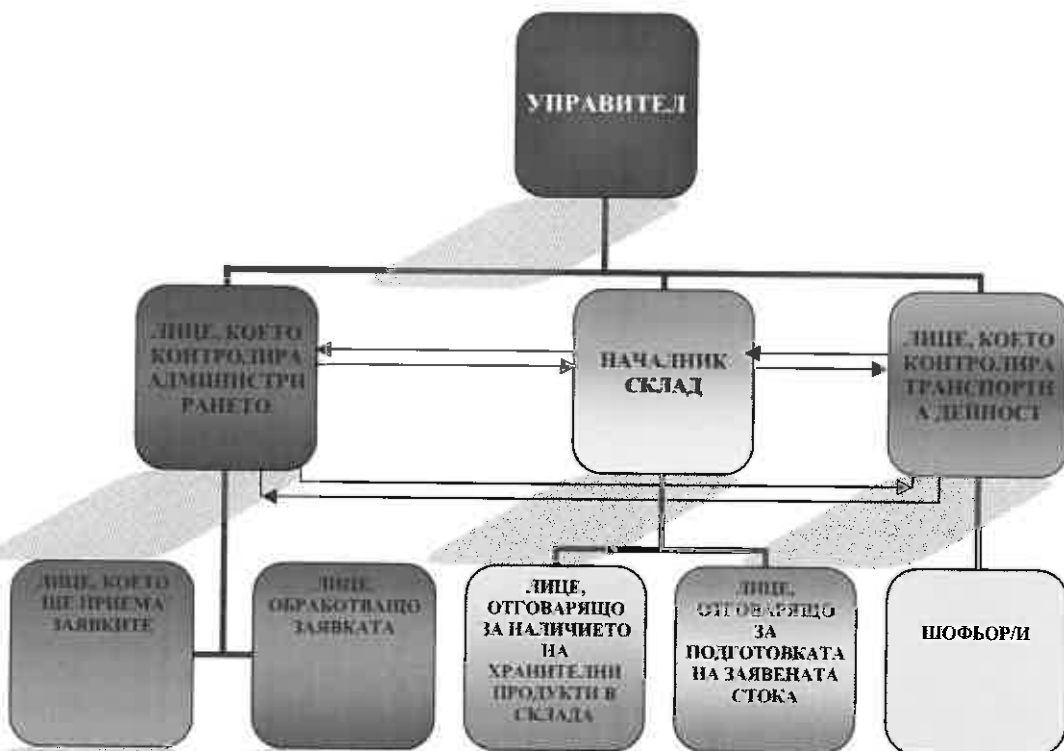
УПРАВИТЕЛ

ЛИЦЕ, КОЕТО КОНТРОЛИРА АДМИНИСТРИРАНЕТО

НАЧАЛНИК СКЛАД

ЛИЦЕ, КОЕТО КОНТРОЛИРА ТРАНСПОРТНА ДЕЙНОСТ

ЛИЦЕ, КОЕТО ЩЕ ПРИЕМА ЗАЯВКИТЕ

ЛИЦЕ, ОБРАБОТВАЩО ЗАЯВКАТА

ЛИЦЕ, ОТГОВАРЯЩО ЗА НАЛИЧИЕТО НА ХРАНИТЕЛНИ ПРОДУКТИ В СКЛАДА

ЛИЦЕ, ОТГОВАРЯЩО ЗА ПОДГОТОВКАТА НА ЗАЯВЕНАТА СТОКА

ШОФЬОР/И